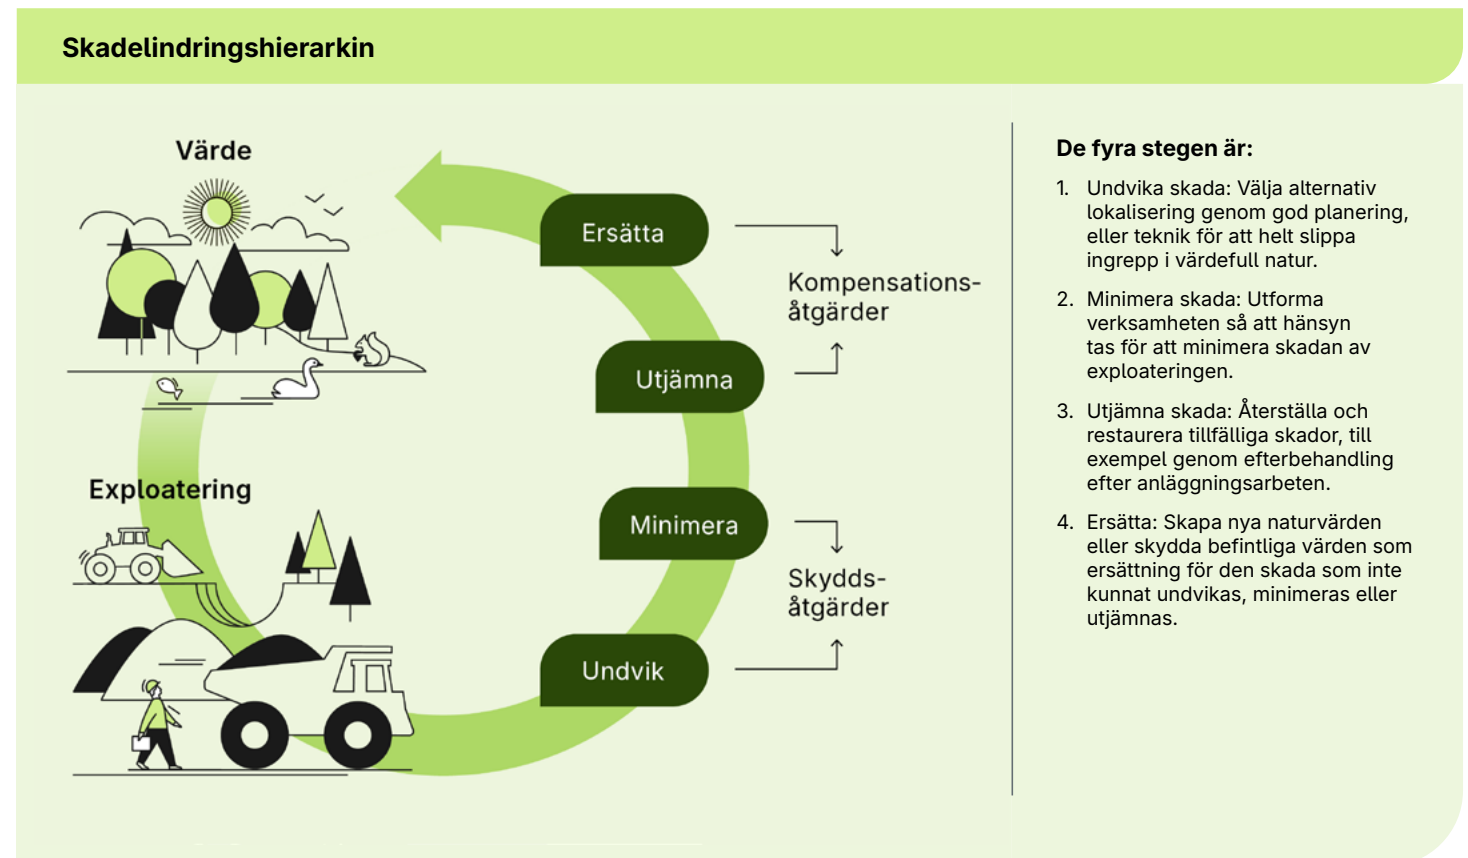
Skadelindringshierarkin

Värde

Exploatering

Ersätta

Utjämna

Minimera

Undvik

Kompensationsåtgärder

Skyddsåtgärder

De fyra stegen är:

1. Undvika skada: Välja alternativ lokalisering genom god planering, eller teknik för att helt slippa ingrepp i värdefull natur.

2. Minimera skada: Utforma verksamheten så att hänsyn tas för att minimera skadan av exploateringen.

3. Utjämna skada: Återställa och restaurera tillfälliga skador, till exempel genom efterbehandling efter anläggningsarbeten.

4. Ersätta: Skapa nya naturvärden eller skydda befintliga värden som ersättning för den skada som inte kunnat undvikas, minimeras eller utjämnas.